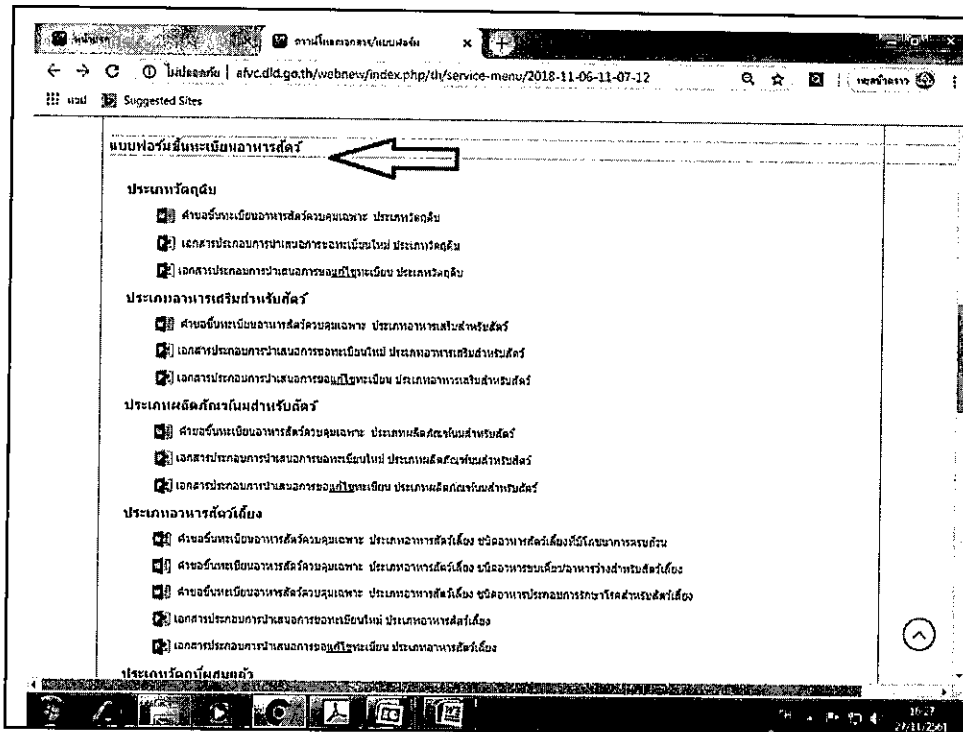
หน้าแรก

ดาวน์โหลดเอกสาร/แบบฟอร์ม

ไม่ปลอดภัย | afvc.dld.go.th/webnew/index.php/th/service-menu/2018-11-06-11-07-12

แอป Suggested Sites

แบบฟอร์มขึ้นทะเบียนอาหารสัตว์

ประเภทวัตถุดิบ

คำขอขึ้นทะเบียนอาหารสัตว์ควบคุมเฉพาะ ประเภทวัตถุดิบ

เอกสารประกอบการนำเสนอการขอทะเบียนใหม่ ประเภทวัตถุดิบ

เอกสารประกอบการนำเสนอการขอแก้ไขทะเบียน ประเภทวัตถุดิบ

ประเภทอาหารเสริมสำหรับสัตว์

คำขอขึ้นทะเบียนอาหารสัตว์ควบคุมเฉพาะ ประเภทอาหารเสริมสำหรับสัตว์

เอกสารประกอบการนำเสนอการขอทะเบียนใหม่ ประเภทอาหารเสริมสำหรับสัตว์

เอกสารประกอบการนำเสนอการขอแก้ไขทะเบียน ประเภทอาหารเสริมสำหรับสัตว์

ประเภทผลิตภัณฑ์นมสำหรับสัตว์

คำขอขึ้นทะเบียนอาหารสัตว์ควบคุมเฉพาะ ประเภทผลิตภัณฑ์นมสำหรับสัตว์

เอกสารประกอบการนำเสนอการขอทะเบียนใหม่ ประเภทผลิตภัณฑ์นมสำหรับสัตว์

เอกสารประกอบการนำเสนอการขอแก้ไขทะเบียน ประเภทผลิตภัณฑ์นมสำหรับสัตว์

ประเภทอาหารสัตว์เลี้ยง

คำขอขึ้นทะเบียนอาหารสัตว์ควบคุมเฉพาะ ประเภทอาหารสัตว์เลี้ยง ชนิดอาหารสัตว์เลี้ยงที่มีโภชนาการครบถ้วน

คำขอขึ้นทะเบียนอาหารสัตว์ควบคุมเฉพาะ ประเภทอาหารสัตว์เลี้ยง ชนิดอาหารขบเคี้ยว/อาหารว่างสำหรับสัตว์เลี้ยง

คำขอขึ้นทะเบียนอาหารสัตว์ควบคุมเฉพาะ ประเภทอาหารสัตว์เลี้ยง ชนิดอาหารประกอบการรักษาโรคสำหรับสัตว์เลี้ยง

เอกสารประกอบการนำเสนอการขอทะเบียนใหม่ ประเภทอาหารสัตว์เลี้ยง

เอกสารประกอบการนำเสนอการขอแก้ไขทะเบียน ประเภทอาหารสัตว์เลี้ยง

ประเภทวัตถุที่ผสมแล้ว

16:27
27/11/2561